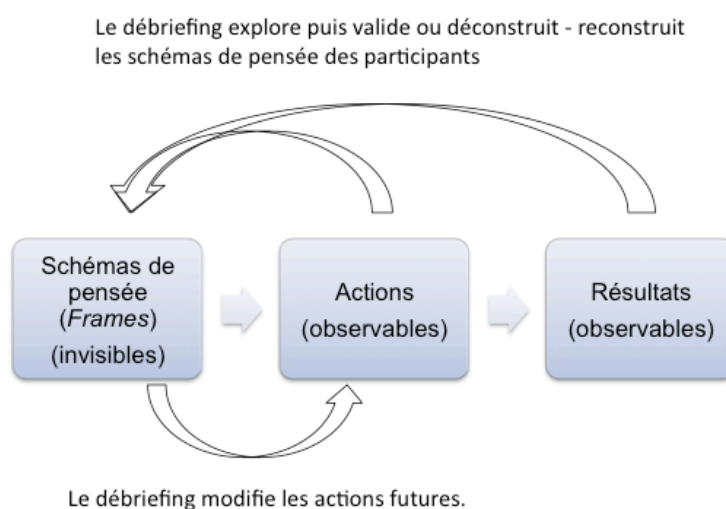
Le débriefing explore puis valide ou déconstruit - reconstruit les schémas de pensée des participants

Schémas de pensée (*Frames*) (invisibles)

Actions (observables)

Résultats (observables)

Le débriefing modifie les actions futures.